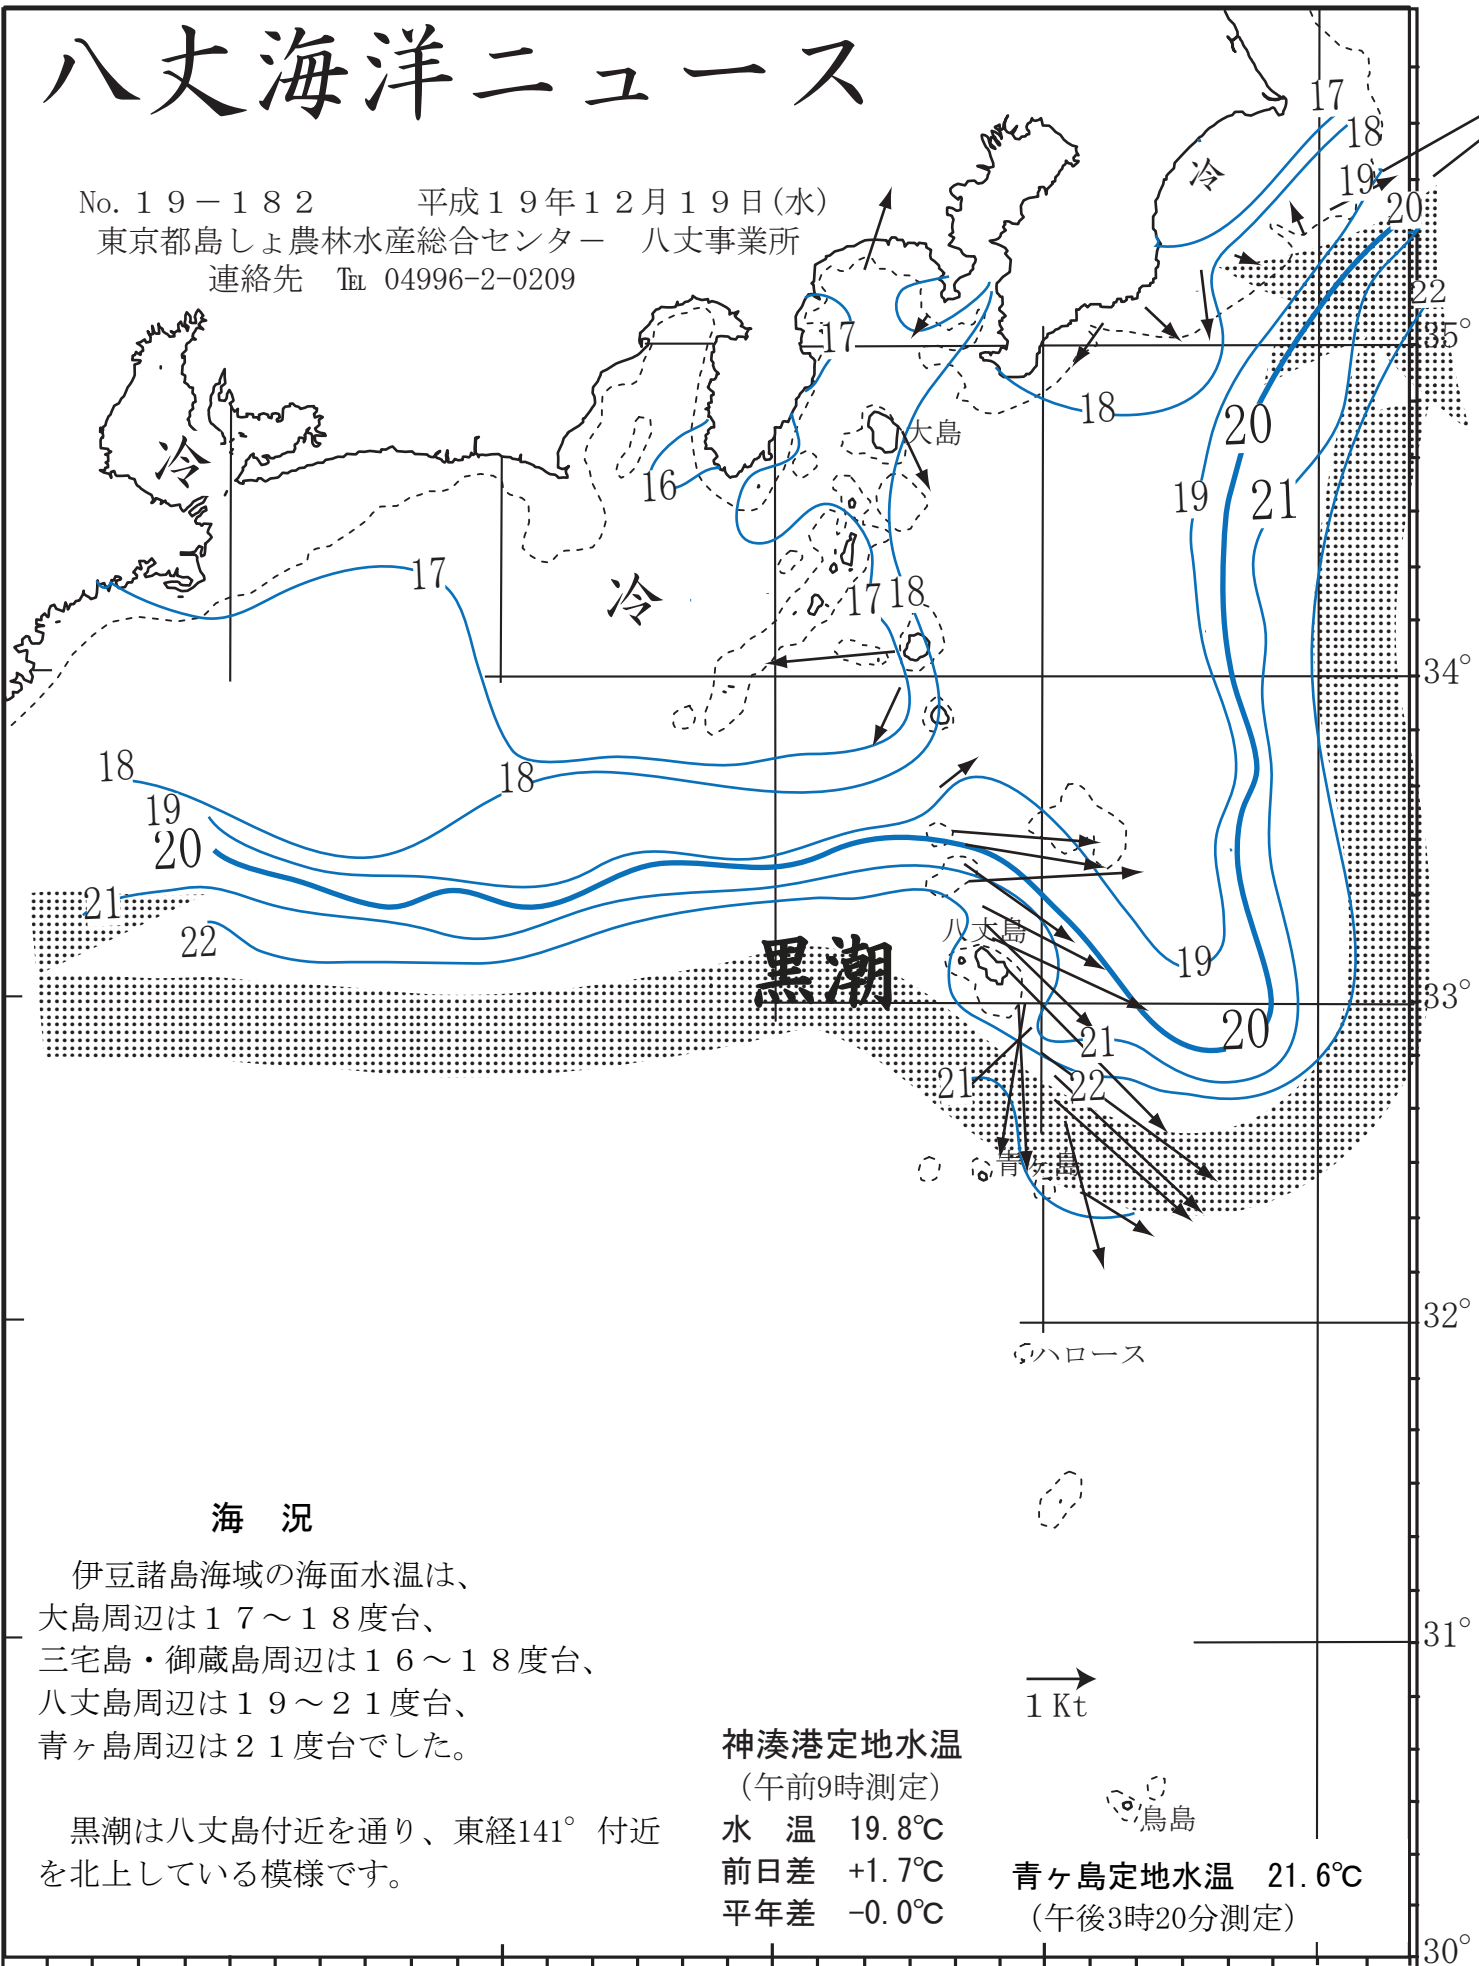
八丈海洋ニュース

No. １９－１８２　平成１９年１２月１９日(水)
東京都島しょ農林水産総合センター　八丈事業所
連絡先　TEL 04996-2-0209

冷
冷
冷
17
18
19
20
22
17
16
17
大島
18
20
19
21
17
17 18
34°
35°
18
18
19
20
21
22
黒潮
八丈島
19
20
21
21
22
青ヶ島
33°
32°
ハロース
31°
30°
1 Kt
鳥島

海　況

伊豆諸島海域の海面水温は、大島周辺は１７～１８度台、三宅島・御蔵島周辺は１６～１８度台、八丈島周辺は１９～２１度台、青ヶ島周辺は２１度台でした。

黒潮は八丈島付近を通り、東経141°付近を北上している模様です。

神湊港定地水温
（午前9時測定）
水　温　19.8℃
前日差　+1.7℃
平年差　-0.0℃

青ヶ島定地水温　21.6℃
（午後3時20分測定）